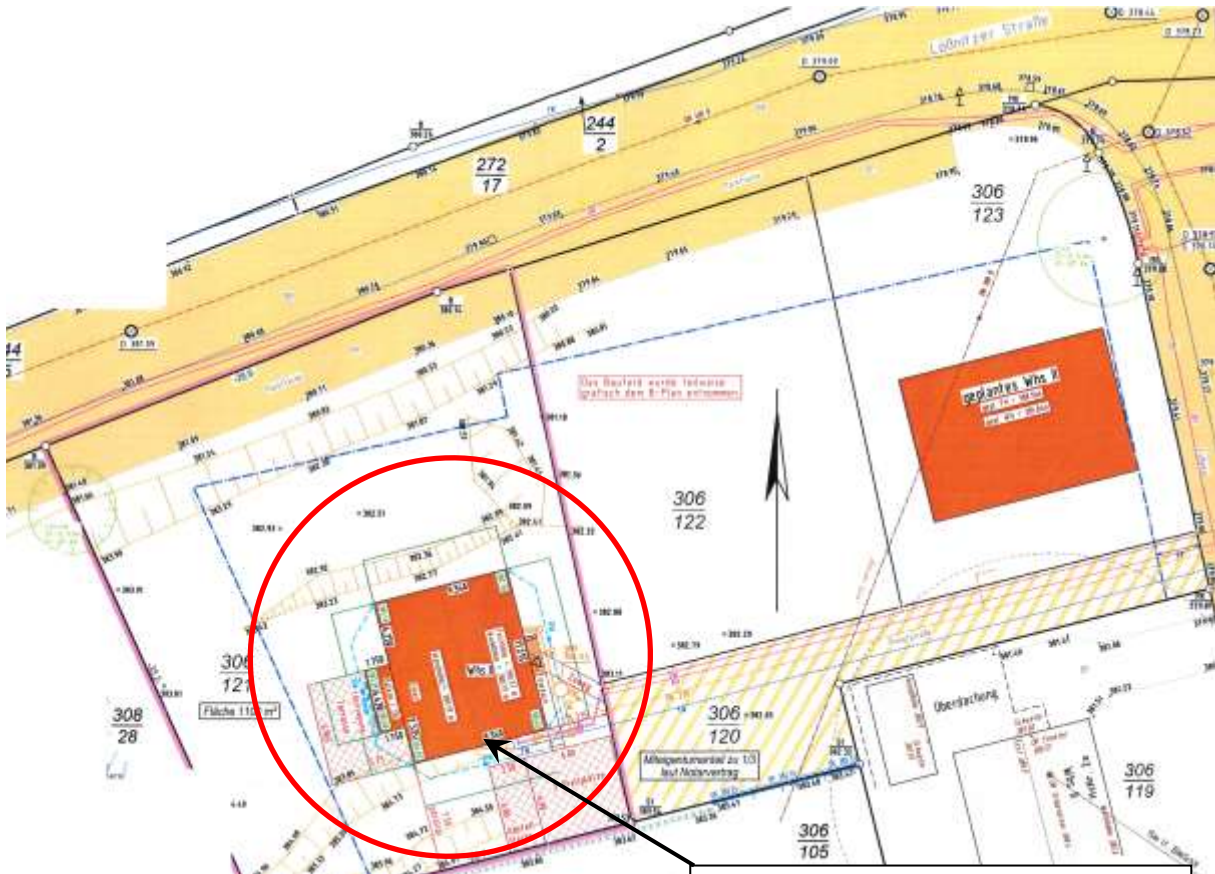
Lößnitzer Straße

$\frac{244}{2}$

$\frac{272}{17}$

$\frac{306}{123}$

Das Baufeld wurde teilweise grafisch dem B-Plan entnommen

geplantes Whs. II

$\frac{306}{122}$

Whs. II

$\frac{306}{121}$

Fläche 110 m²

$\frac{308}{28}$

$\frac{306}{120}$

Mitsegentumsanteil zu 1/3 laut Notarvertrag

Überdachung

$\frac{306}{119}$

$\frac{306}{105}$